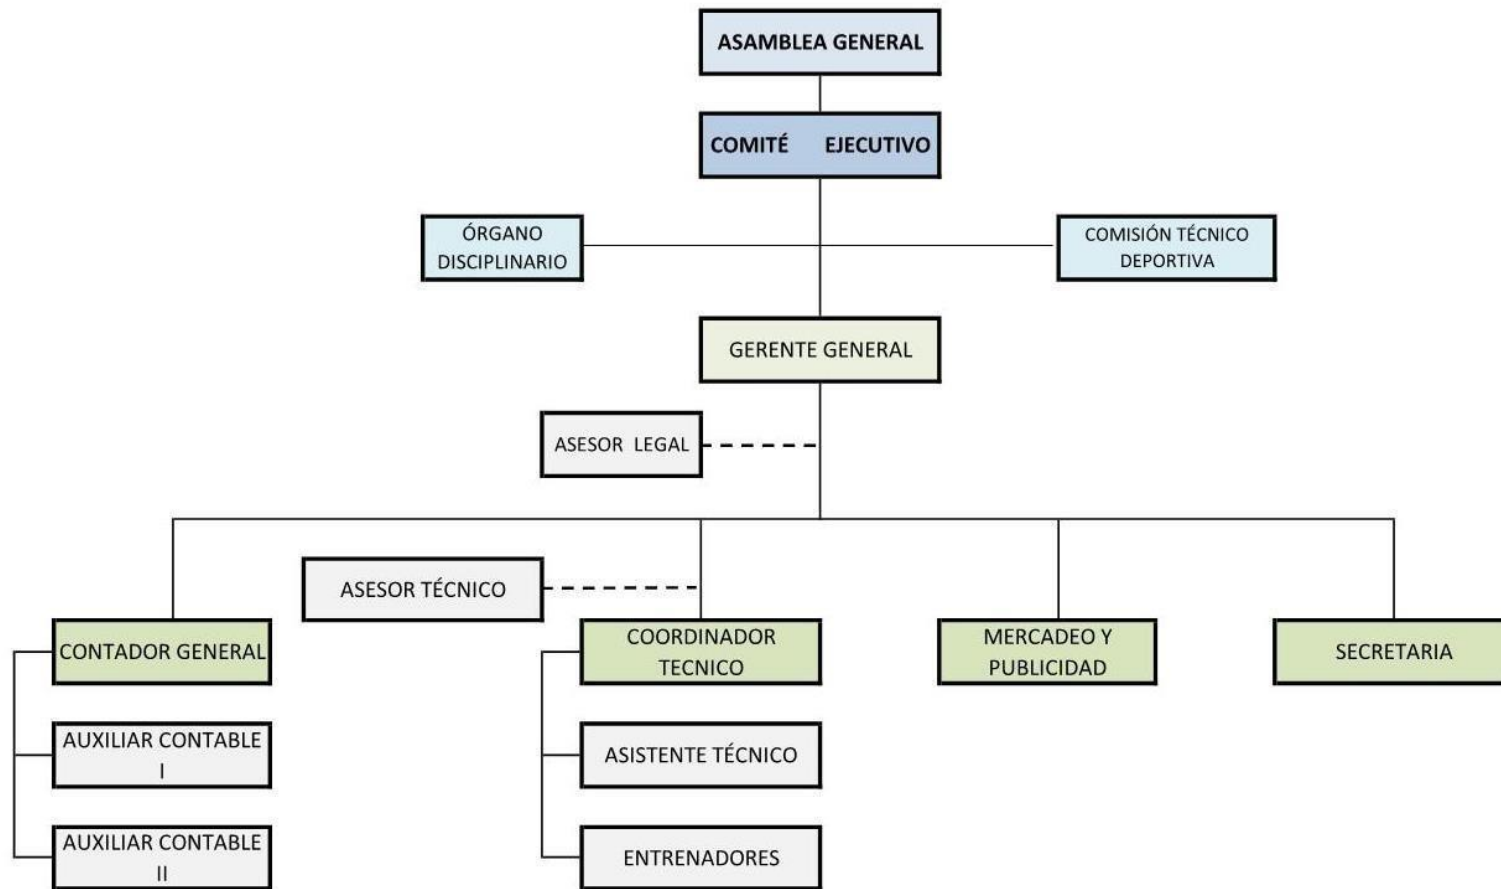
ASAMBLEA GENERAL

COMITÉ EJECUTIVO

ÓRGANO DISCIPLINARIO

COMISIÓN TÉCNICO DEPORTIVA

GERENTE GENERAL

ASESOR LEGAL

ASESOR TÉCNICO

CONTADOR GENERAL

AUXILIAR CONTABLE I

AUXILIAR CONTABLE II

COORDINADOR TECNICO

ASISTENTE TÉCNICO

ENTRENADORES

MERCADEO Y PUBLICIDAD

SECRETARIA